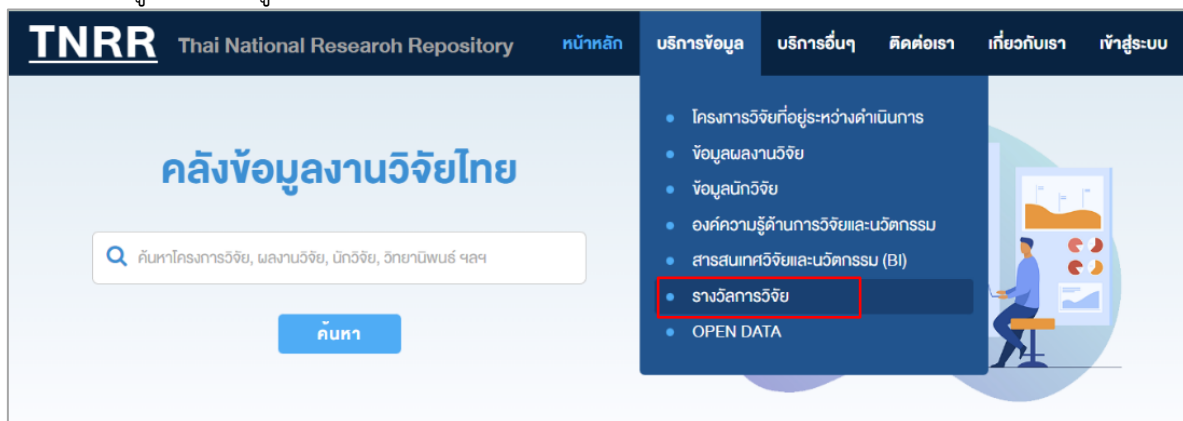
TNRR Thai National Researoh Repository

หน้าหลัก บริการข้อมูล บริการอื่นๆ ติดต่อเรา เกี่ยวกับเรา เข้าสู่ระบบ

- โครงการวิจัยที่อยู่ระหว่างดำเนินการ
- ข้อมูลผลงานวิจัย
- ข้อมูลนักวิจัย
- องค์ความรู้ด้านการวิจัยและนวัตกรรม
- สารสนเทศวิจัยและนวัตกรรม (BI)
- รางวัลการวิจัย
- OPEN DATA

คลังข้อมูลงานวิจัยไทย

ค้นหาโครงการวิจัย, ผลงานวิจัย, นักวิจัย, วิทยานิพนธ์ ฯลฯ

ค้นหา